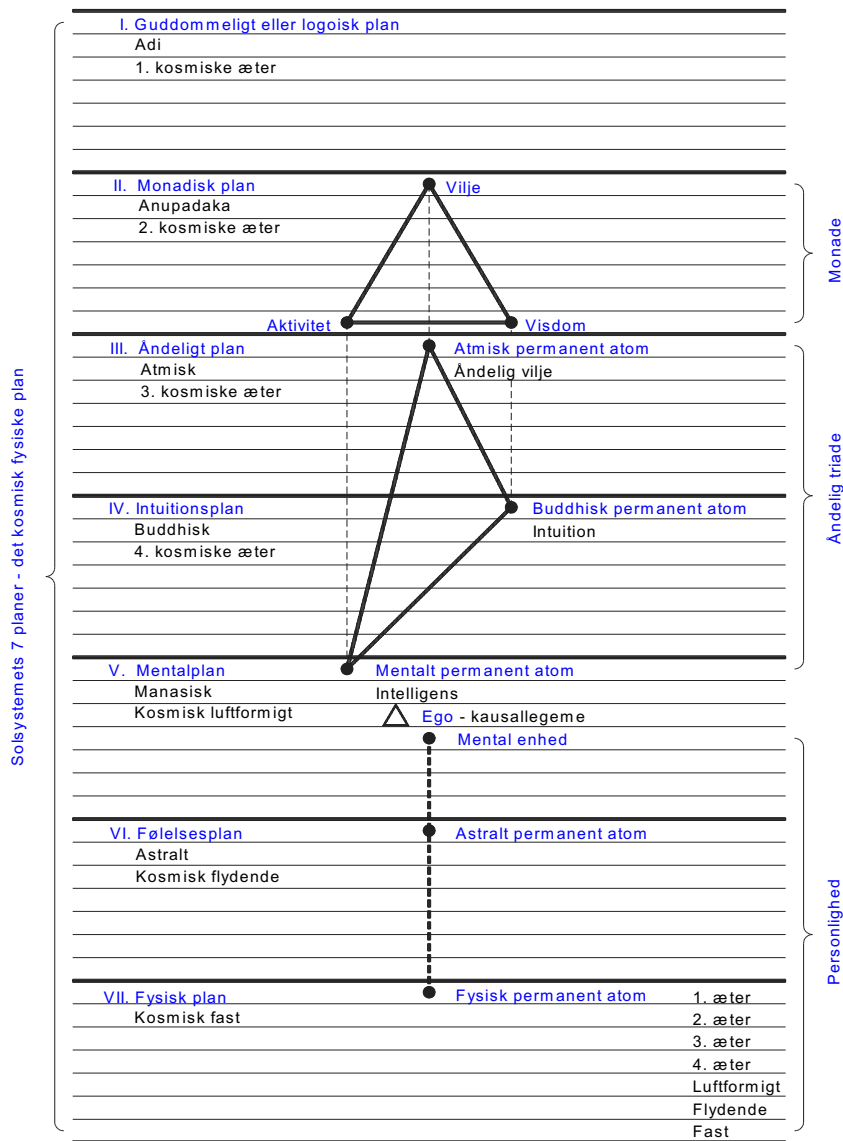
Solsystemets 7 planer - det kosmisk fysiske plan

I. Guddommeligt eller logoisk plan
Adi
1. kosmiske æter

II. Monadisk plan
Anupadaka
2. kosmiske æter

Vilje

Aktivitet

Visdom

Monade

III. Åndeligt plan
Atmisk
3. kosmiske æter

Atmisk permanent atom
Åndelig vilje

IV. Intuitionsplan
Buddhisk
4. kosmiske æter

Buddhisk permanent atom
Intuition

Åndelig triade

V. Mentalplan
Manasisk
Kosmisk luftformigt

Mentalt permanent atom
Intelligens

Ego - kausallegeme

Mental enhed

VI. Følelsesplan
Astralt
Kosmisk flydende

Astralt permanent atom

VII. Fysisk plan
Kosmisk fast

Fysisk permanent atom

1. æter
2. æter
3. æter
4. æter
Luftformigt
Flydende
Fast

Personlighed